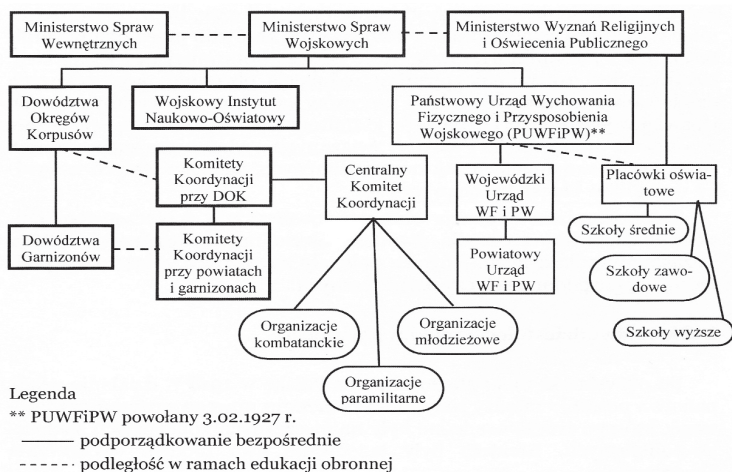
Ministerstwo Spraw Wewnętrznych

Ministerstwo Spraw Wojskowych

Ministerstwo Wyznań Religijnych i Oświecenia Publicznego

Dowództwa Okręgów Korpusów

Wojskowy Instytut Naukowo-Oświatowy

Państwowy Urząd Wychowania Fizycznego i Przysposobienia Wojskowego (PUWFiPW)**

Komitety Koordynacji przy DOK

Centralny Komitet Koordynacji

Wojewódzki Urząd WF i PW

Placówki oświatowe

Szkoły średnie

Dowództwa Garnizonów

Komitety Koordynacji przy powiatach i garnizonach

Powiatowy Urząd WF i PW

Szkoły zawodowe

Szkoły wyższe

Organizacje kombatanckie

Organizacje młodzieżowe

Organizacje paramilitarne

Legenda
** PUWFiPW powołany 3.02.1927 r.
——— podporządkowanie bezpośrednie
- - - - - podległość w ramach edukacji obronnej